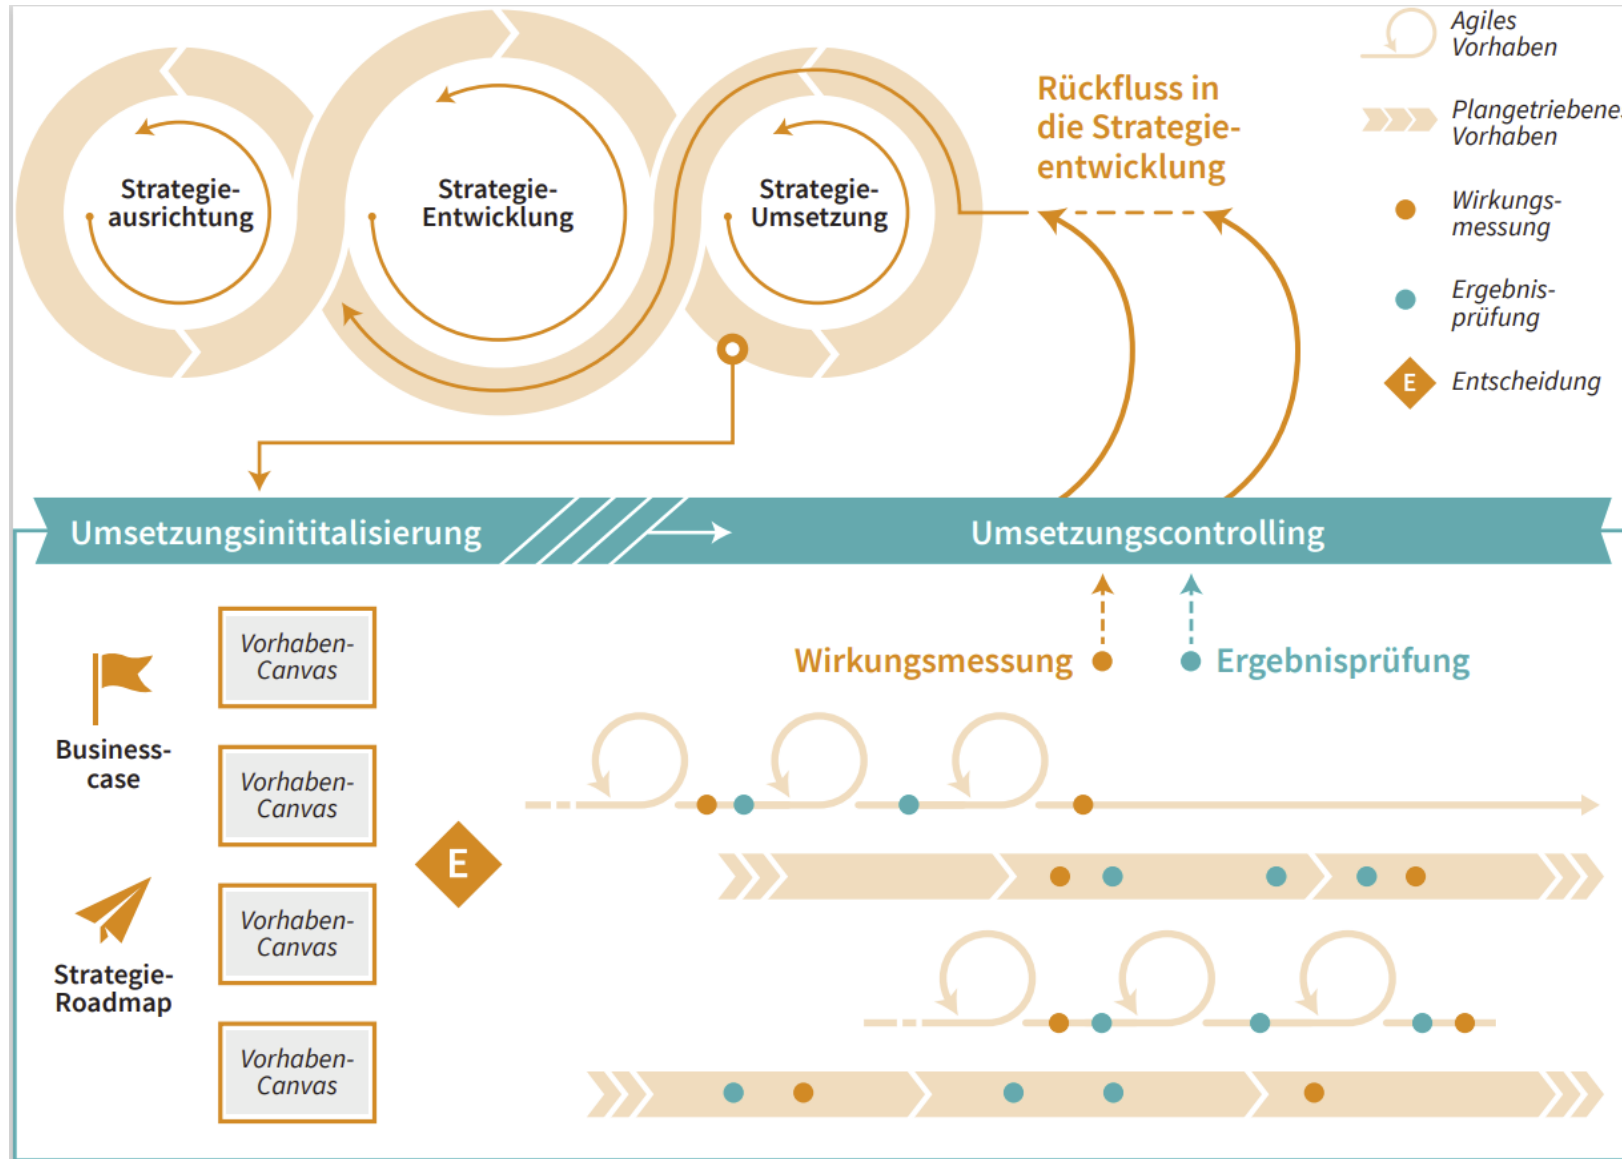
Strategie-ausrichtung

Strategie-Entwicklung

Strategie-Umsetzung

Rückfluss in die Strategie-entwicklung

Agiles Vorhaben

Plangetriebene Vorhaben

Wirkungs-messung

Ergebnis-prüfung

E Entscheidung

Umsetzungsinititalisierung

Umsetzungscontrolling

Wirkungsmessung

Ergebnisprüfung

Business-case

Strategie-Roadmap

Vorhaben-Canvas

Vorhaben-Canvas

Vorhaben-Canvas

Vorhaben-Canvas

E